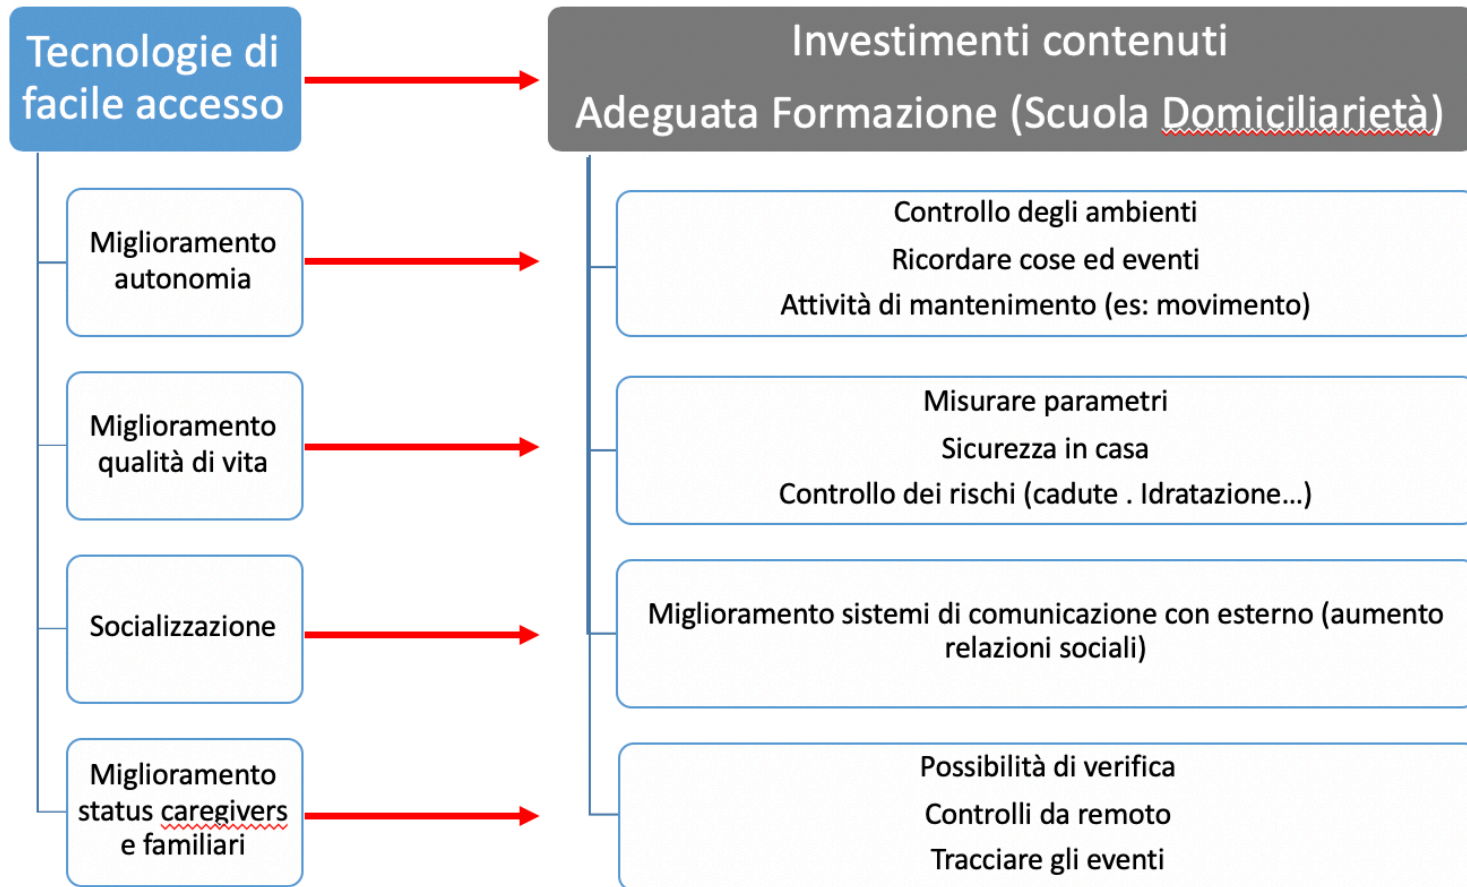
Tecnologie di facile accesso

Investimenti contenuti

Adeguata Formazione (Scuola Domiciliarietà)

Miglioramento autonomia

Controllo degli ambienti

Ricordare cose ed eventi

Attività di mantenimento (es: movimento)

Miglioramento qualità di vita

Misurare parametri

Sicurezza in casa

Controllo dei rischi (cadute . Idratazione...)

Socializzazione

Miglioramento sistemi di comunicazione con esterno (aumento relazioni sociali)

Miglioramento status caregivers e familiari

Possibilità di verifica

Controlli da remoto

Tracciare gli eventi